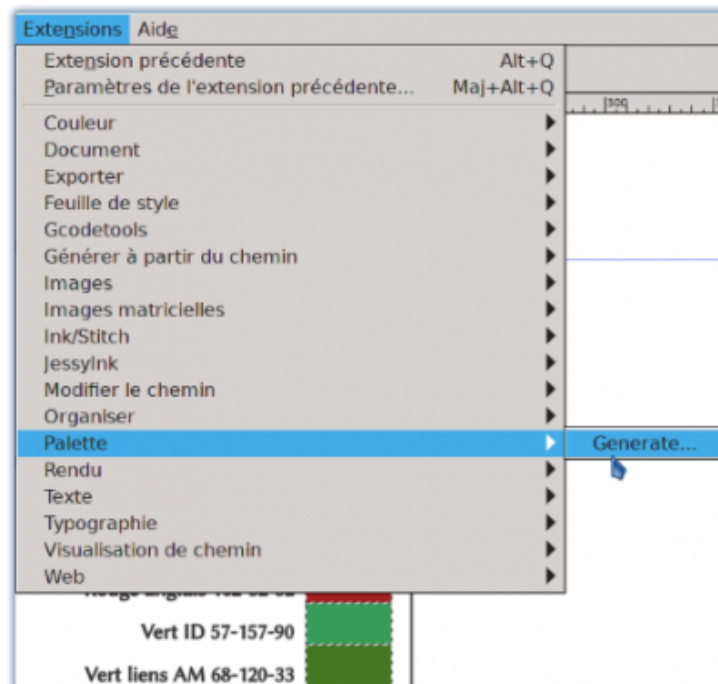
Extensions Aide

Extension précédente Alt+Q
Paramètres de l'extension précédente... Maj+Alt+Q

|300

Couleur
Document
Exporter
Feuille de style
Gcodetools
Générer à partir du chemin
Images
Images matricielles
Ink/Stitch
JessyInk
Modifier le chemin
Organiser
Palette
Rendu
Texte
Typographie
Visualisation de chemin
Web

Generate...

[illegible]

Vert ID 57-157-90

Vert liens AM 68-120-33